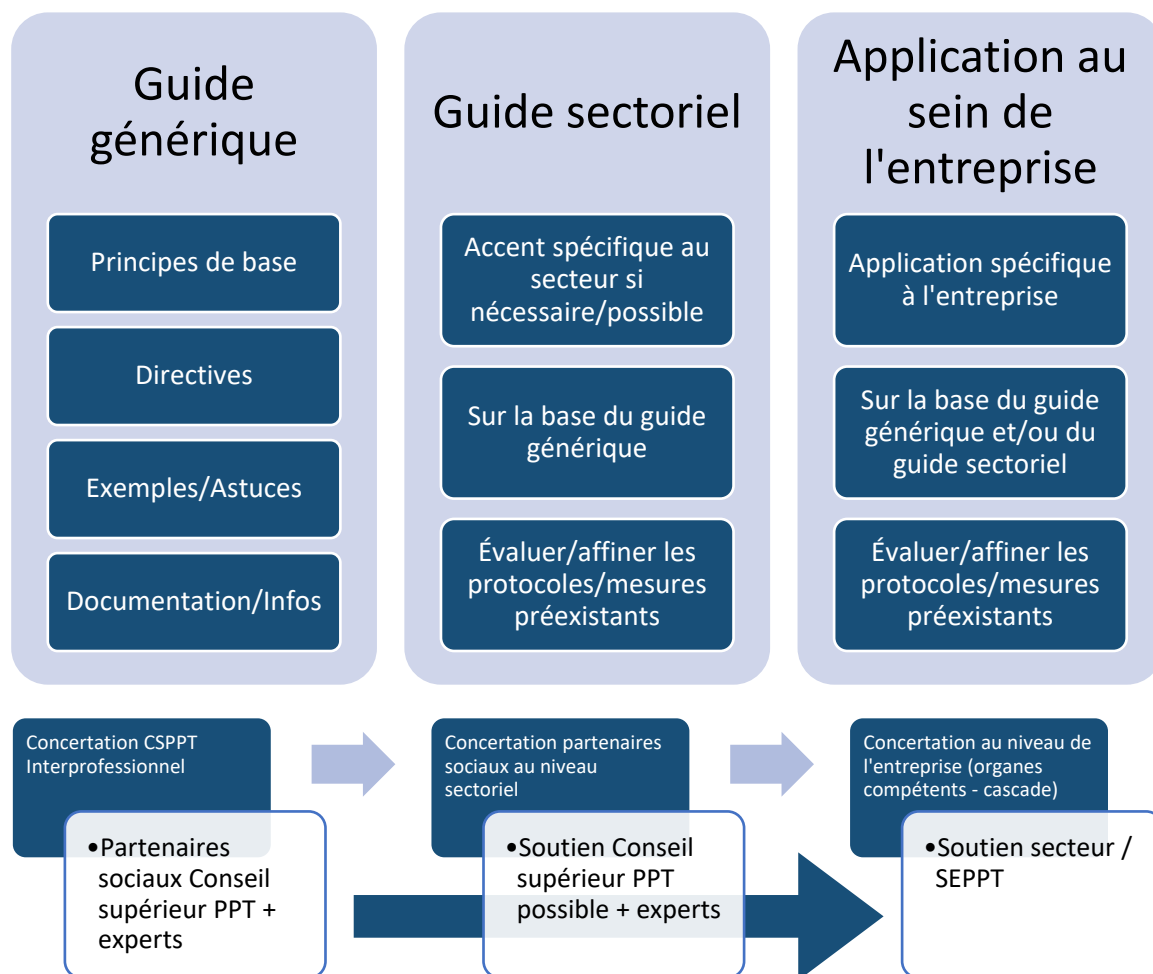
Guide générique

Principes de base

Directives

Exemples/Astuces

Documentation/Infos

Guide sectoriel

Accent spécifique au secteur si nécessaire/possible

Sur la base du guide générique

Évaluer/affiner les protocoles/mesures préexistants

Application au sein de l'entreprise

Application spécifique à l'entreprise

Sur la base du guide générique et/ou du guide sectoriel

Évaluer/affiner les protocoles/mesures préexistants

Concertation CSPPT Interprofessionnel

•Partenaires sociaux Conseil supérieur PPT + experts

Concertation partenaires sociaux au niveau sectoriel

•Soutien Conseil supérieur PPT possible + experts

Concertation au niveau de l'entreprise (organes compétents - cascade)

•Soutien secteur / SEPPT